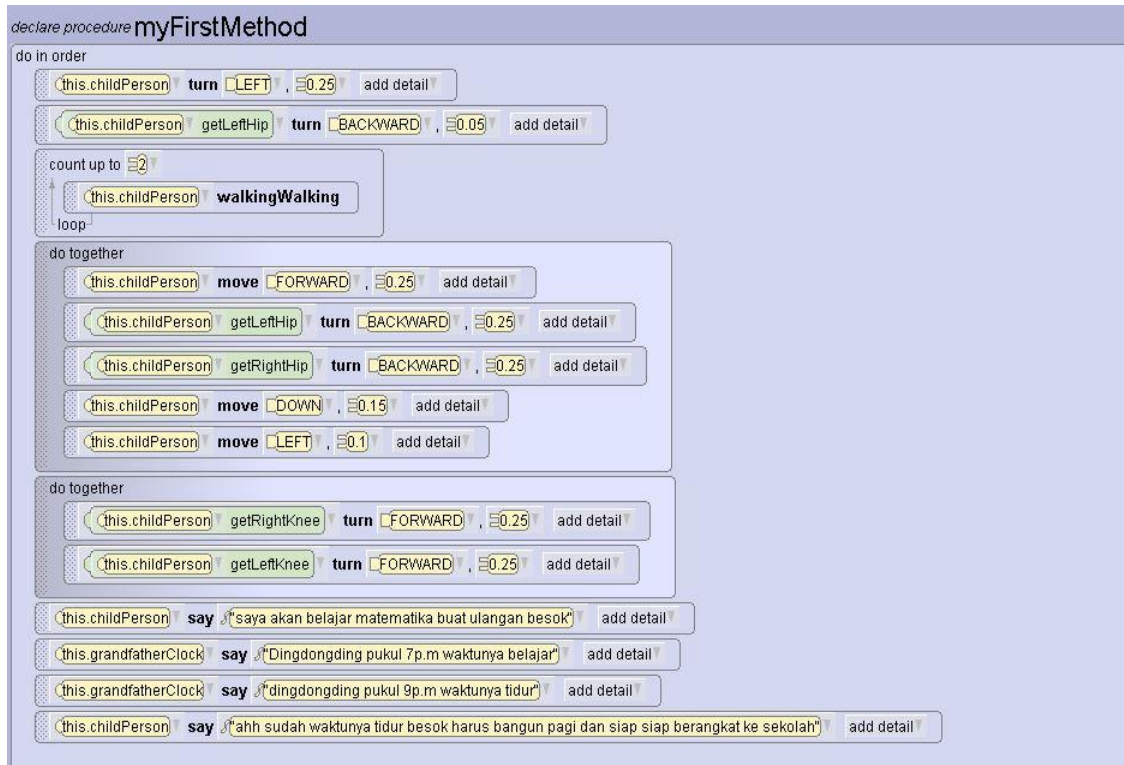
declare procedure myFirstMethod

do in order

this.childPerson turn LEFT , 0.25 add detail

this.childPerson getLeftHip turn BACKWARD , 0.05 add detail

count up to 2

this.childPerson walkingWalking

loop

do together

this.childPerson move FORWARD , 0.25 add detail

this.childPerson getLeftHip turn BACKWARD , 0.25 add detail

this.childPerson getRightHip turn BACKWARD , 0.25 add detail

this.childPerson move DOWN , 0.15 add detail

this.childPerson move LEFT , 0.1 add detail

do together

this.childPerson getRightKnee turn FORWARD , 0.25 add detail

this.childPerson getLeftKnee turn FORWARD , 0.25 add detail

this.childPerson say "saya akan belajar matematika buat ulangan besok" add detail

this.grandfatherClock say "Dingdongding pukul 7p.m waktunya belajar" add detail

this.grandfatherClock say "dingdongding pukul 9p.m waktunya tidur" add detail

this.childPerson say "ahh sudah waktunya tidur besok harus bangun pagi dan siap siap berangkat ke sekolah" add detail